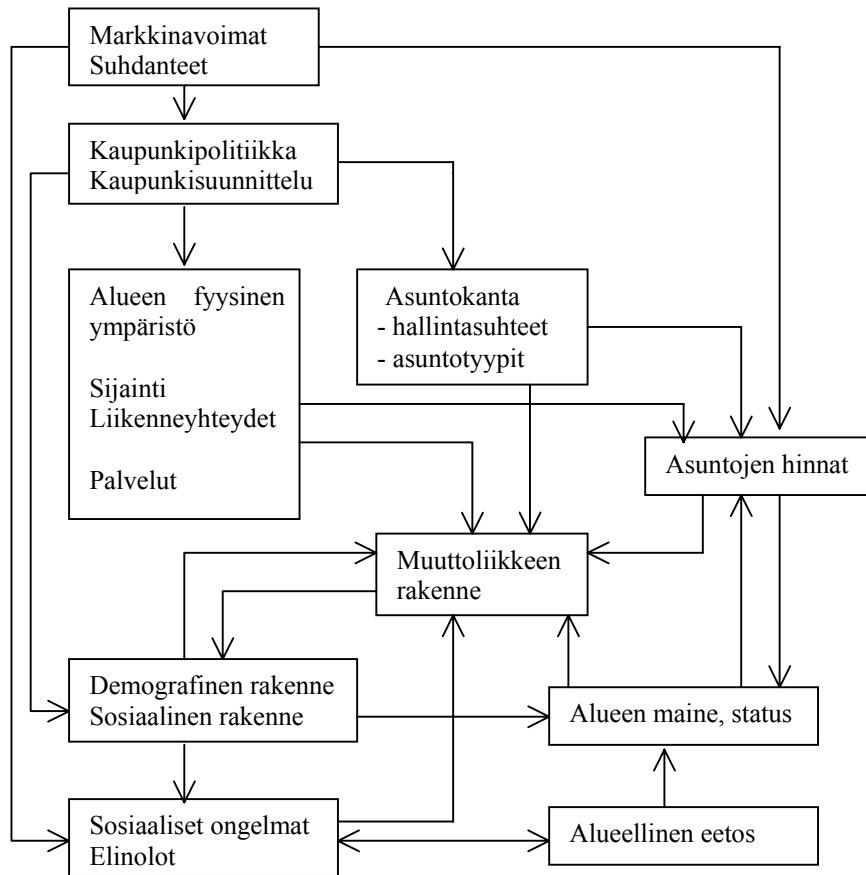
Markkinavoimat
Suhdanteet

Kaupunkipolitiikka
Kaupunkisuunnittelu

Alueen fyysinen ympäristö

Sijainti
Liikenneyhteydet

Palvelut

Asuntokanta
- hallintasuhteet
- asuntotyypit

Asuntojen hinnat

Muuttoliikkeen rakenne

Demografinen rakenne
Sosiaalinen rakenne

Alueen maine, status

Sosiaaliset ongelmat
Elinolot

Alueellinen eetos